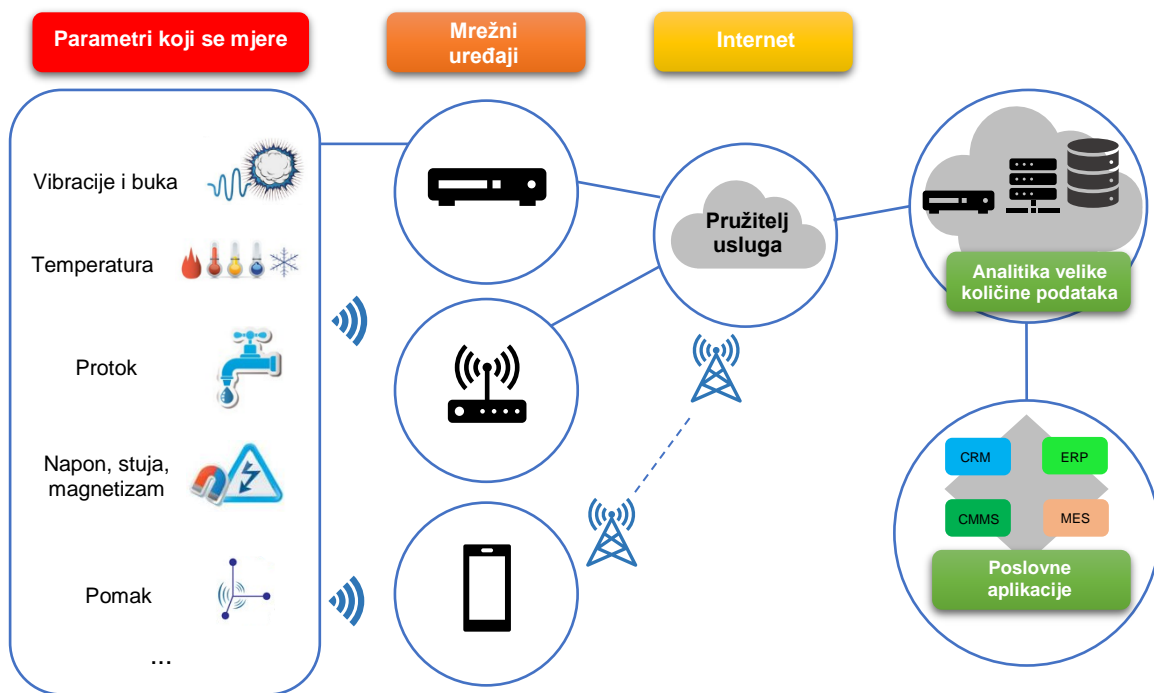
Parametri koji se mjere

Mrežni uređaji

Internet

Vibracije i buka

Temperatura

Protok

Napon, stuja, magnetizam

Pomak

...

Pružitelj usluga

Analitika velike količine podataka

CRM

ERP

CMMS

MES

Poslovne aplikacije